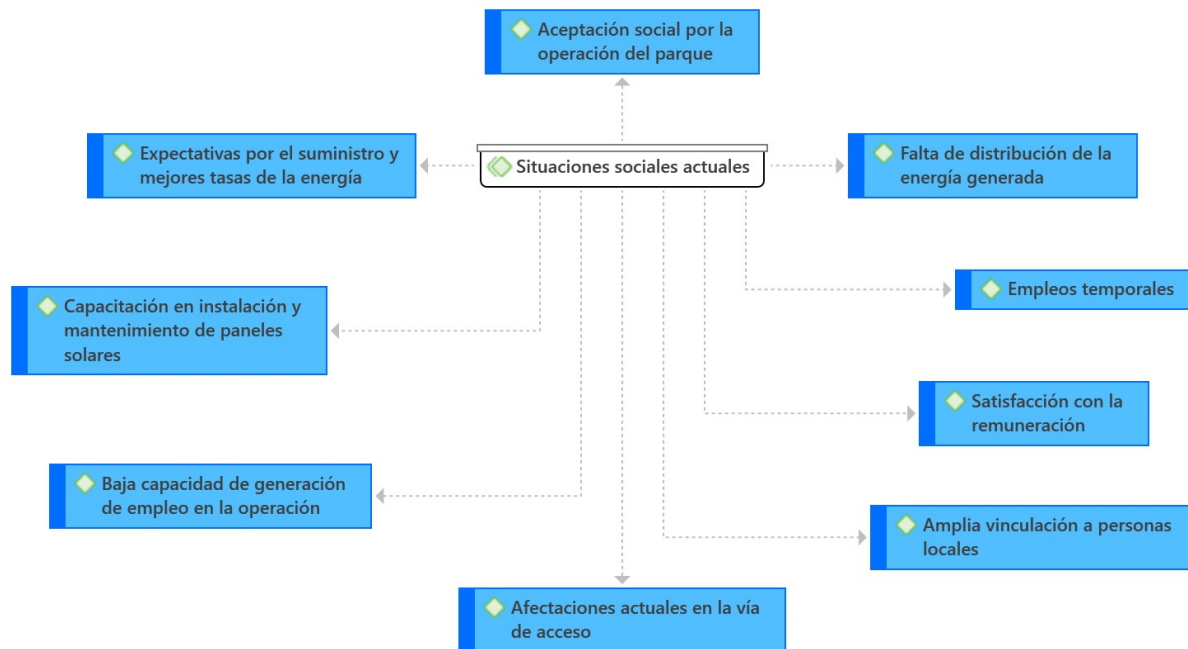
Aceptación social por la operación del parque

Expectativas por el suministro y mejores tasas de la energía

Situaciones sociales actuales

Falta de distribución de la energía generada

Empleos temporales

Capacitación en instalación y mantenimiento de paneles solares

Satisfacción con la remuneración

Baja capacidad de generación de empleo en la operación

Amplia vinculación a personas locales

Afectaciones actuales en la vía de acceso